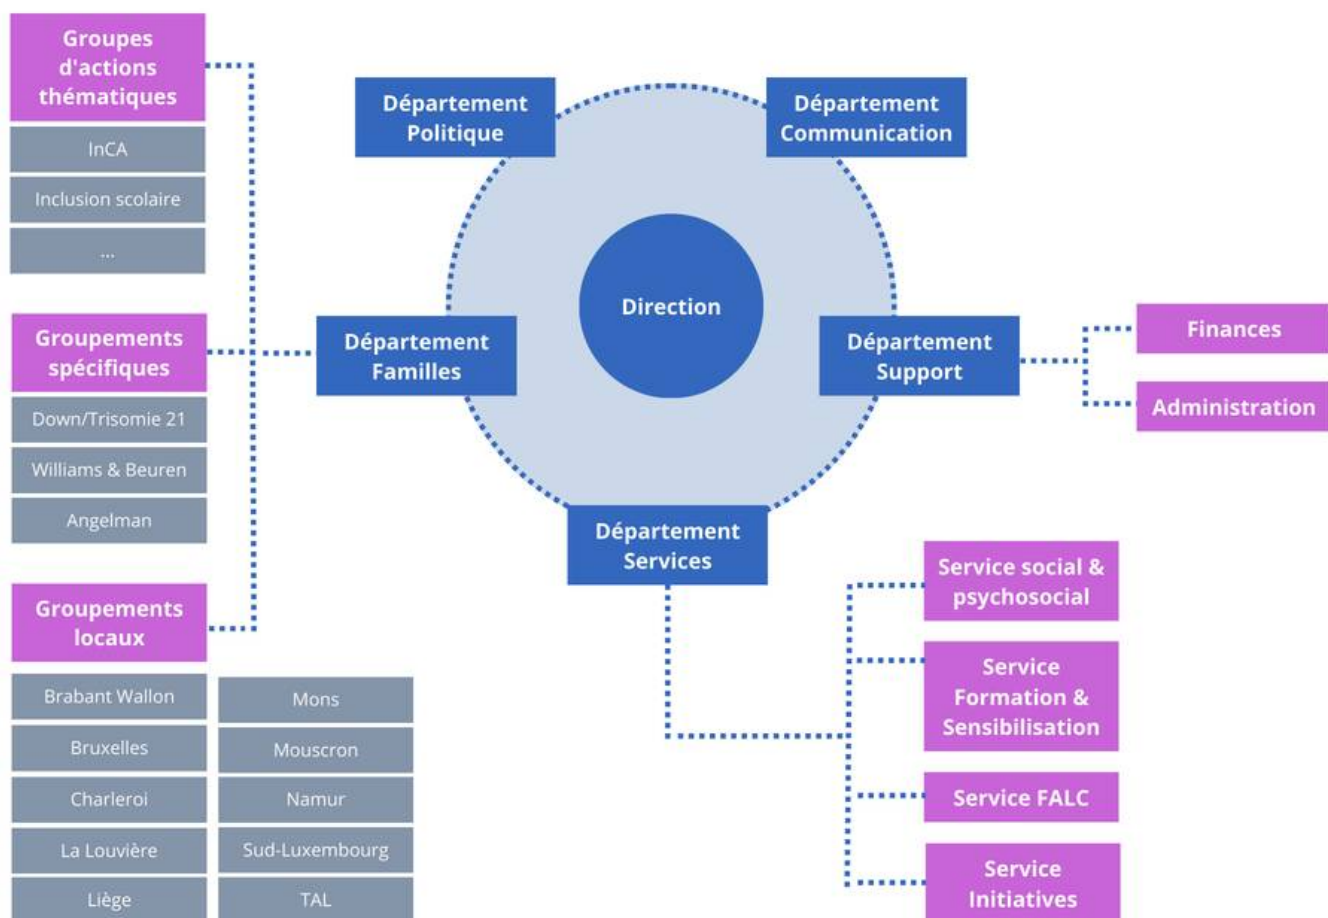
Groupes d'actions thématiques

InCA

Inclusion scolaire

...

Groupements spécifiques

Down/Trisomie 21

Williams & Beuren

Angelman

Groupements locaux

Brabant Wallon

Bruxelles

Charleroi

La Louvière

Liège

Mons

Mouscron

Namur

Sud-Luxembourg

TAL

Département Politique

Département Communication

Direction

Département Familles

Département Support

Finances

Administration

Département Services

Service social & psychosocial

Service Formation & Sensibilisation

Service FALC

Service Initiatives